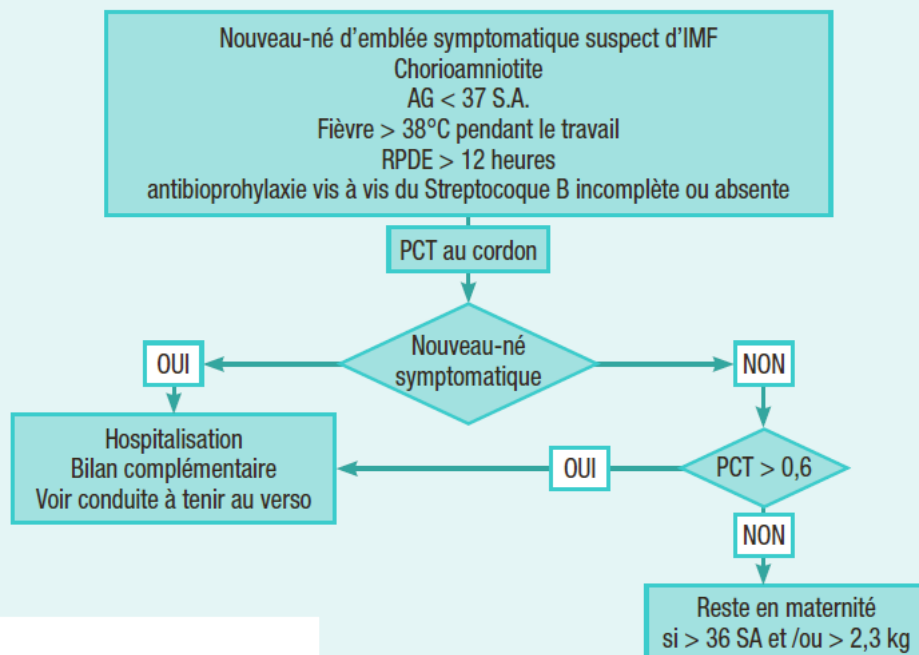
Nouveau-né d'emblée symptomatique suspect d'IMF
Chorioamniotite
AG < 37 S.A.
Fièvre > 38°C pendant le travail
RPDE > 12 heures
antibioprohylaxie vis à vis du Streptocoque B incomplète ou absente

PCT au cordon

Nouveau-né symptomatique

OUI

NON

Hospitalisation
Bilan complémentaire
Voir conduite à tenir au verso

OUI

PCT > 0,6

NON

Reste en maternité
si > 36 SA et /ou > 2,3 kg